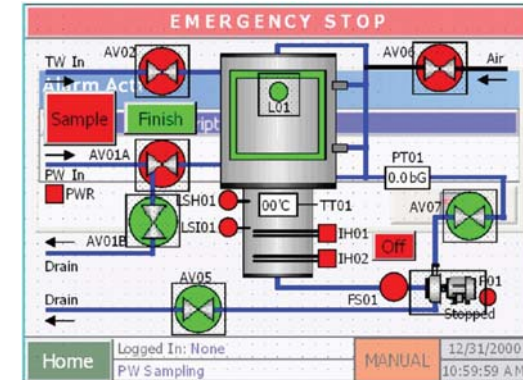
EMERGENCY STOP

TW In
AV02
AV06
Air
Alarm Acti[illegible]
Sample
Finish
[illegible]ript
L01
AV01A
PW In
PT01
0.0bG
PWR
LSH01
00°C
TT01
AV07
LSI01
AV01B
IH01
Off
Drain
IH02
AV05
P01
Drain
FS01
Stopped

Home
Logged In: None
PW Sampling
MANUAL
12/31/2000
10:59:59 AM